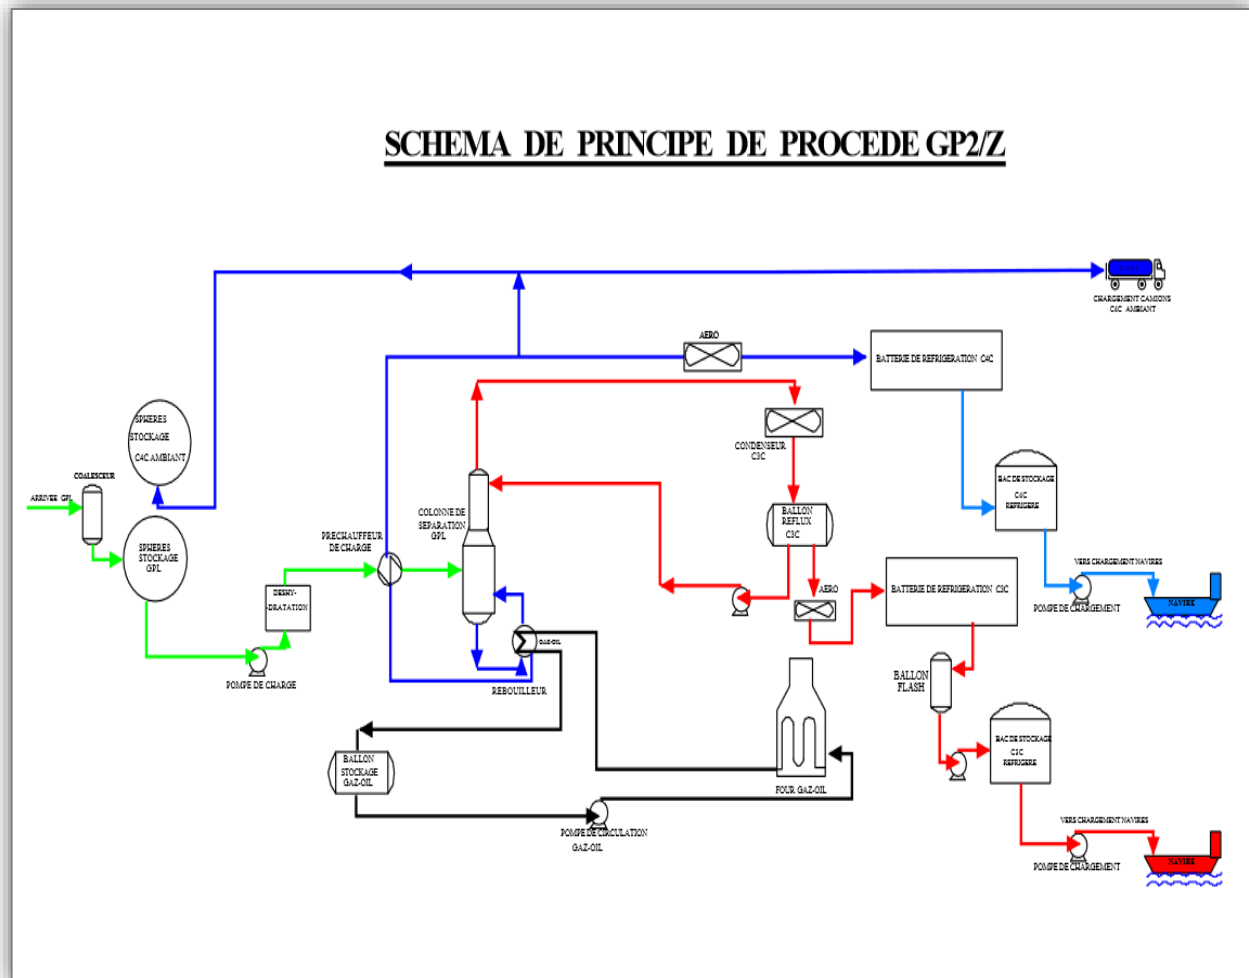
SCHEMA DE PRINCIPE DE PROCEDE GP2/Z

CHARGEMENT CAMIONS C4C AMBIANT

AERO

BATTERIE DE REFRIGERATION C4C

SPHERES STOCKAGE C4C AMBIANT

CONDENSEUR C3C

COALESCEUR

ARRIVER GPL

SPHERES STOCKAGE GPL

PRECHAUFFEUR DE CHARGE

COLONNE DE SEPARATION GPL

BALLON REFLUX C3C

BAC DE STOCKAGE C4C REFRIGERE

VERS CHARGEMENT NAVIRES

POMPE DE CHARGEMENT

NAVIRE

DESHY-DRATATION

AERO

BATTERIE DE REFRIGERATION C3C

GAZ-OIL

POMPE DE CHARGE

REBOUILLEUR

BALLON FLASH

BAC DE STOCKAGE C3C REFRIGERE

BALLON STOCKAGE GAZ-OIL

FOUR GAZ-OIL

POMPE DE CIRCULATION GAZ-OIL

VERS CHARGEMENT NAVIRES

POMPE DE CHARGEMENT

NAVIRE